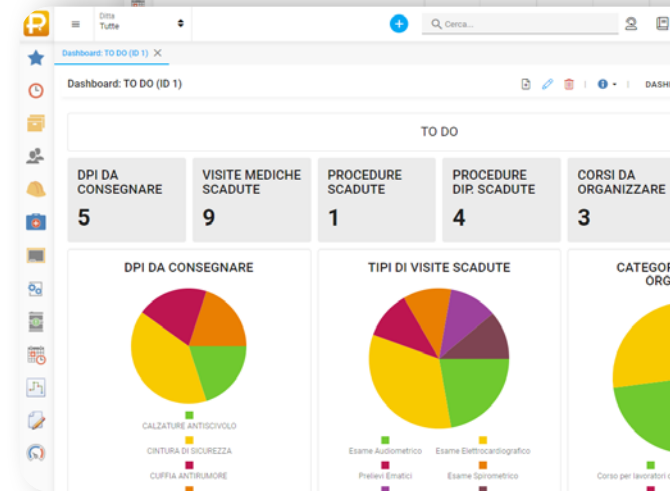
Ditta
Tutte

Cerca...

Dashboard: TO DO (ID 1)

Dashboard: TO DO (ID 1)

DASH

TO DO

DPI DA CONSEGNARE
5

VISITE MEDICHE SCADUTE
9

PROCEDURE SCADUTE
1

PROCEDURE DIP. SCADUTE
4

CORSI DA ORGANIZZARE
3

DPI DA CONSEGNARE

CALZATURE ANTISCIVOLO
CINTURA DI SICUREZZA
CUFFIA ANTIRUMORE

TIPI DI VISITE SCADUTE

Esame Audiometrico
Esame Elettrocardiografico
Prelievi Ematici
Esame Spirometrico

CATEGOR
ORG

Corso per lavoratori